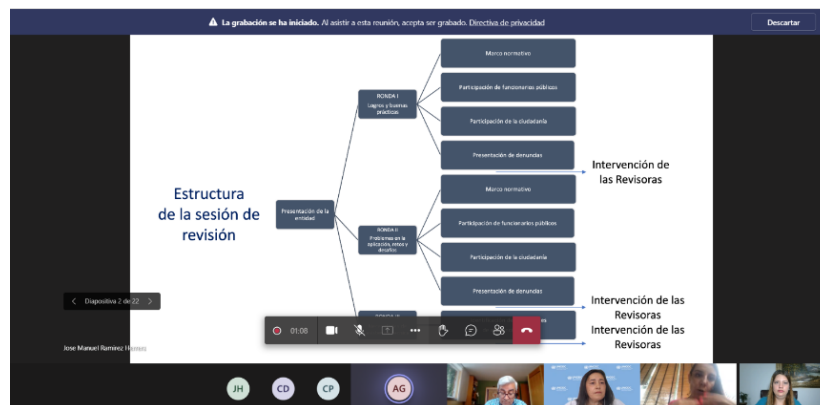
La grabación se ha iniciado. Al asistir a esta reunión, acepta ser grabado. Directiva de privacidad

Descartar

Estructura de la sesión de revisión

Presentación de la entidad

RONDA I
Logros y buenas prácticas

Marco normativo

Participación de funcionarios públicos

Participación de la ciudadanía

Presentación de denuncias

Intervención de las Revisoras

RONDA II
Problemas en la aplicación, retos y desafíos

Marco normativo

Participación de funcionarios públicos

Participación de la ciudadanía

Presentación de denuncias

Intervención de las Revisoras

RONDA III

Intervención de las Revisoras

Diapositiva 2 de 22

01:08

Jose Manuel Ramirez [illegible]

JH

CD

CP

AG